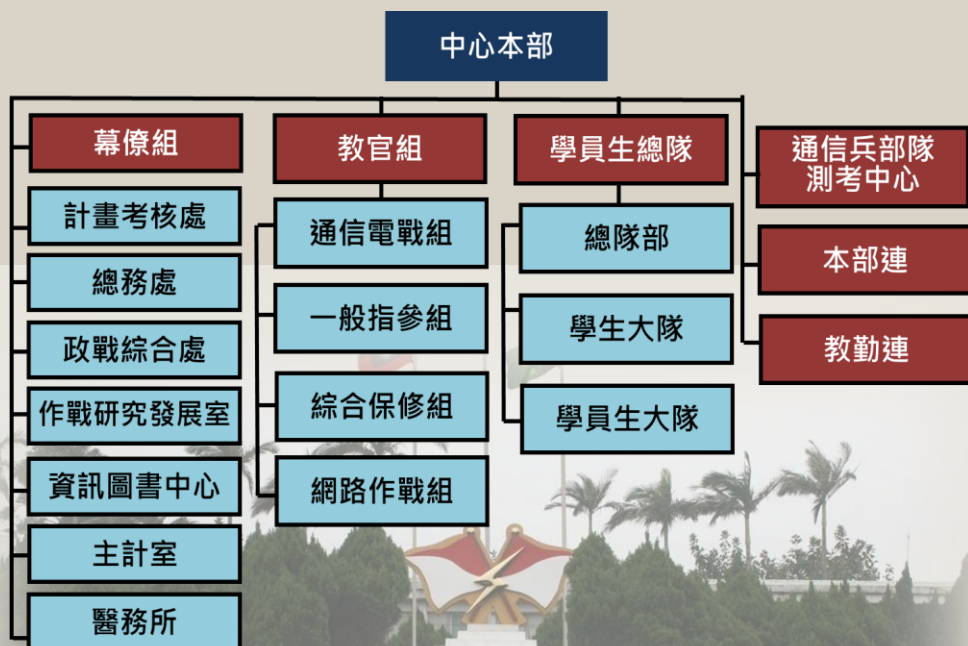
中心本部

幕僚組

計畫考核處

總務處

政戰綜合處

作戰研究發展室

資訊圖書中心

主計室

醫務所

教官組

通信電戰組

一般指參組

綜合保修組

網路作戰組

學員生總隊

總隊部

學生大隊

學員生大隊

通信兵部隊測考中心

本部連

教勤連